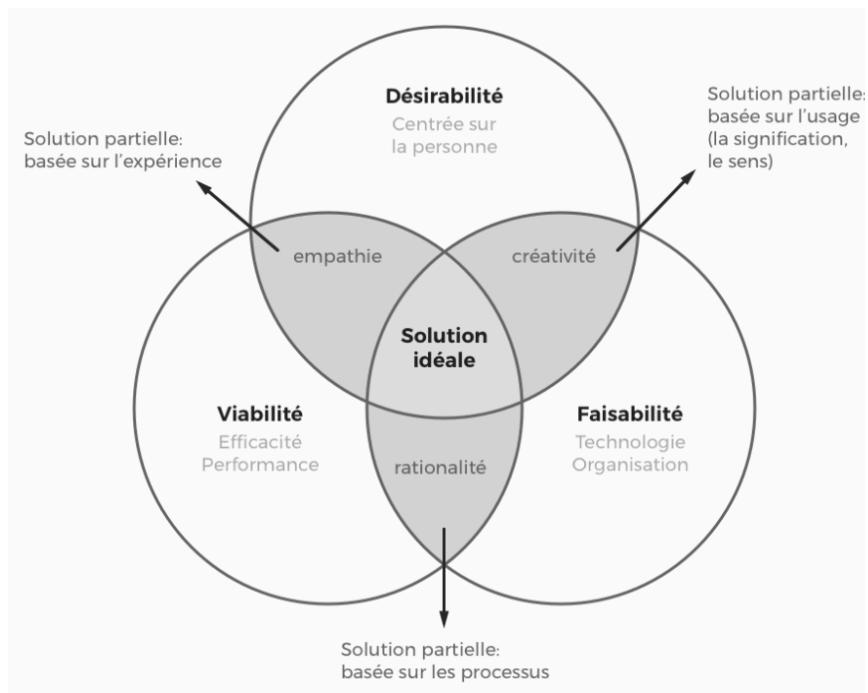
Désirabilité
Centrée sur la personne

Solution partielle:
basée sur l'expérience

Solution partielle:
basée sur l'usage
(la signification, le sens)

empathie

créativité

Solution idéale

Viabilité
Efficacité
Performance

Faisabilité
Technologie
Organisation

rationalité

Solution partielle:
basée sur les processus